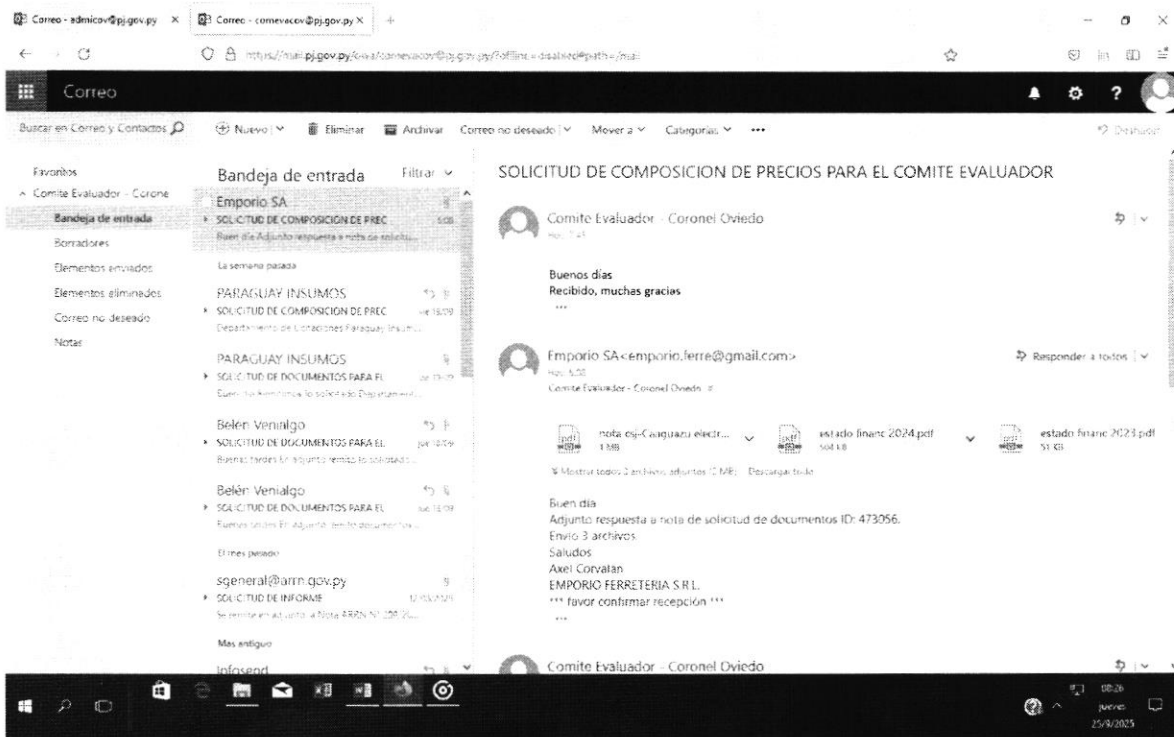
Correo - admicov@pj.gov.py × Correo - comevacov@pj.gov.py ×

https://mail.pj.gov.py/owa/comevacov@pj.gov.py/?offline=disabled#path=/mail

Correo

Buscar en Correo y Contactos

Nuevo | Eliminar Archivar Correo no deseado | Mover a Categorías ••• Deshacer

Favoritos
Comite Evaluador - Corone
Bandeja de entrada
Borradores
Elementos enviados
Elementos eliminados
Correo no deseado
Notas

Bandeja de entrada Filtrar

Emporio SA
SOLICITUD DE COMPOSICION DE PREC 5:08
Buen día Adjunto respuesta a nota de solicitu...

La semana pasada

PARAGUAY INSUMOS
SOLICITUD DE COMPOSICION DE PREC vie 16:09
Departamento de Licitaciones Paraguay Insumos

PARAGUAY INSUMOS
SOLICITUD DE DOCUMENTOS PARA EL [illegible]
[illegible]

Belén Venialgo
SOLICITUD DE DOCUMENTOS PARA EL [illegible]
Buenas tardes En adjunto remito lo solicitado

Belén Venialgo
SOLICITUD DE DOCUMENTOS PARA EL jue 15:09
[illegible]

El mes pasado

sgeneral@arrn.gov.py
SOLICITUD DE INFORME 12/05/2025
Se remite en adjunto la Nota ARRN N° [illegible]

Mas antiguo

Infosend

SOLICITUD DE COMPOSICION DE PRECIOS PARA EL COMITE EVALUADOR

Comite Evaluador - Coronel Oviedo
Hoy, 7:41

Buenos días
Recibido, muchas gracias
...

Emporio SA<emporio.ferre@gmail.com>
Hoy, 5:08
Comite Evaluador - Coronel Oviedo
Responder a todos

nota csj-Caaguazu electr... 1 MB
estado financ 2024.pdf 504 KB
estado financ 2023.pdf 51 KB

Mostrar todos 3 archivos adjuntos (2 MB) Descargar todo

Buen día
Adjunto respuesta a nota de solicitud de documentos ID: 473056.
Envío 3 archivos
Saludos
Axel Corvalan
EMPORIO FERRETERIA S.R.L.
*** favor confirmar recepción ***
...

Comite Evaluador - Coronel Oviedo

08:26
jueves
25/9/2025